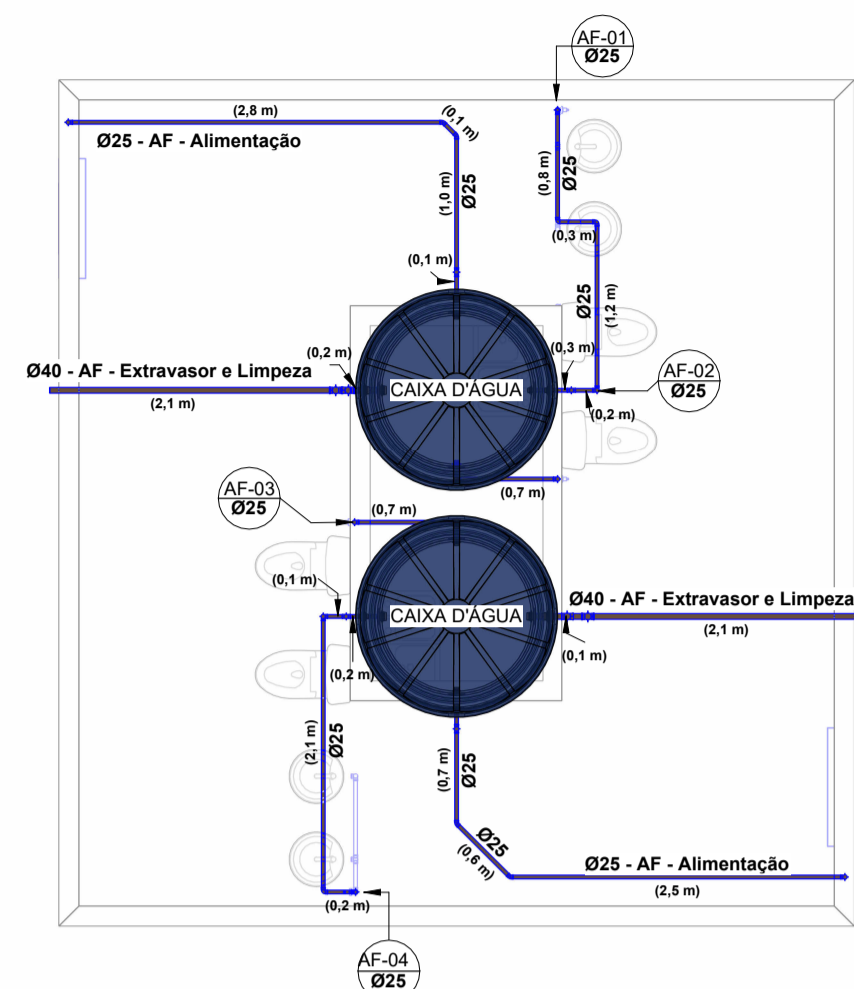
AF-01
Ø25

(2,8 m)
(0,1 m)
Ø25 - AF - Alimentação
(1,0 m)
Ø25
(0,8 m)
Ø25
(0,3 m)
(0,1 m)
Ø25
(1,2 m)
(0,2 m)
(0,3 m)
Ø40 - AF - Extravasor e Limpeza
CAIXA D'ÁGUA
AF-02
Ø25
(2,1 m)
(0,2 m)
(0,7 m)
AF-03
Ø25
(0,7 m)
(0,1 m)
Ø40 - AF - Extravasor e Limpeza
CAIXA D'ÁGUA
(2,1 m)
(0,1 m)
(0,2 m)
(2,1 m)
Ø25
(0,7 m)
Ø25
Ø25
(0,6 m)
Ø25 - AF - Alimentação
(2,5 m)
(0,2 m)
AF-04
Ø25